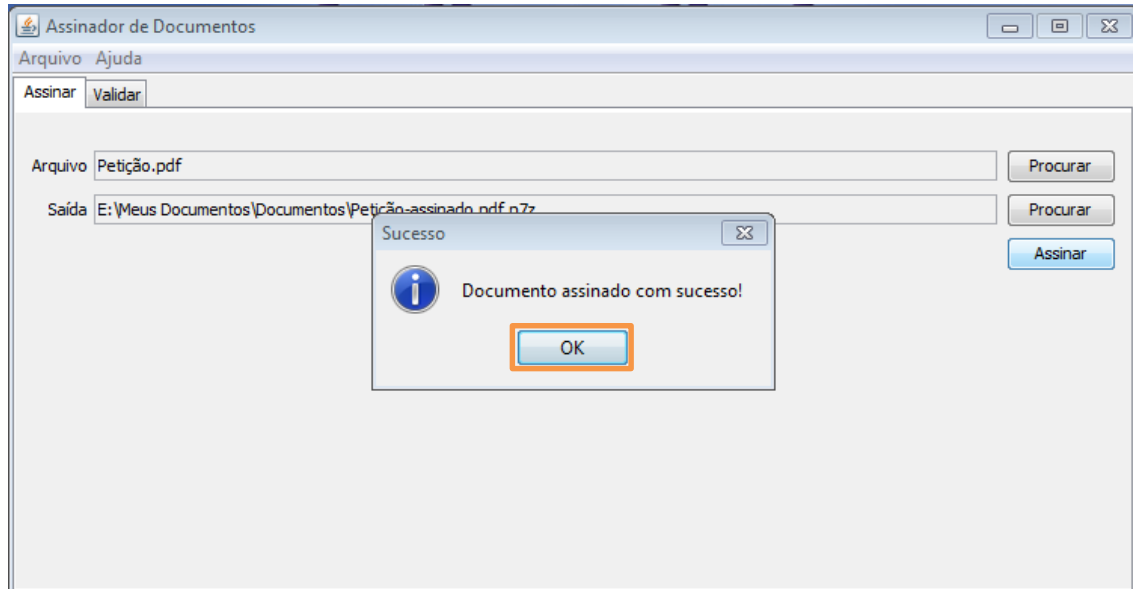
Assinador de Documentos

Arquivo Ajuda

Assinar Validar

Arquivo Petição.pdf

Procurar

Saída E:\Meus Documentos\Documentos\Petição-assinado.pdf.p7z

Procurar

Assinar

Sucesso

Documento assinado com sucesso!

OK